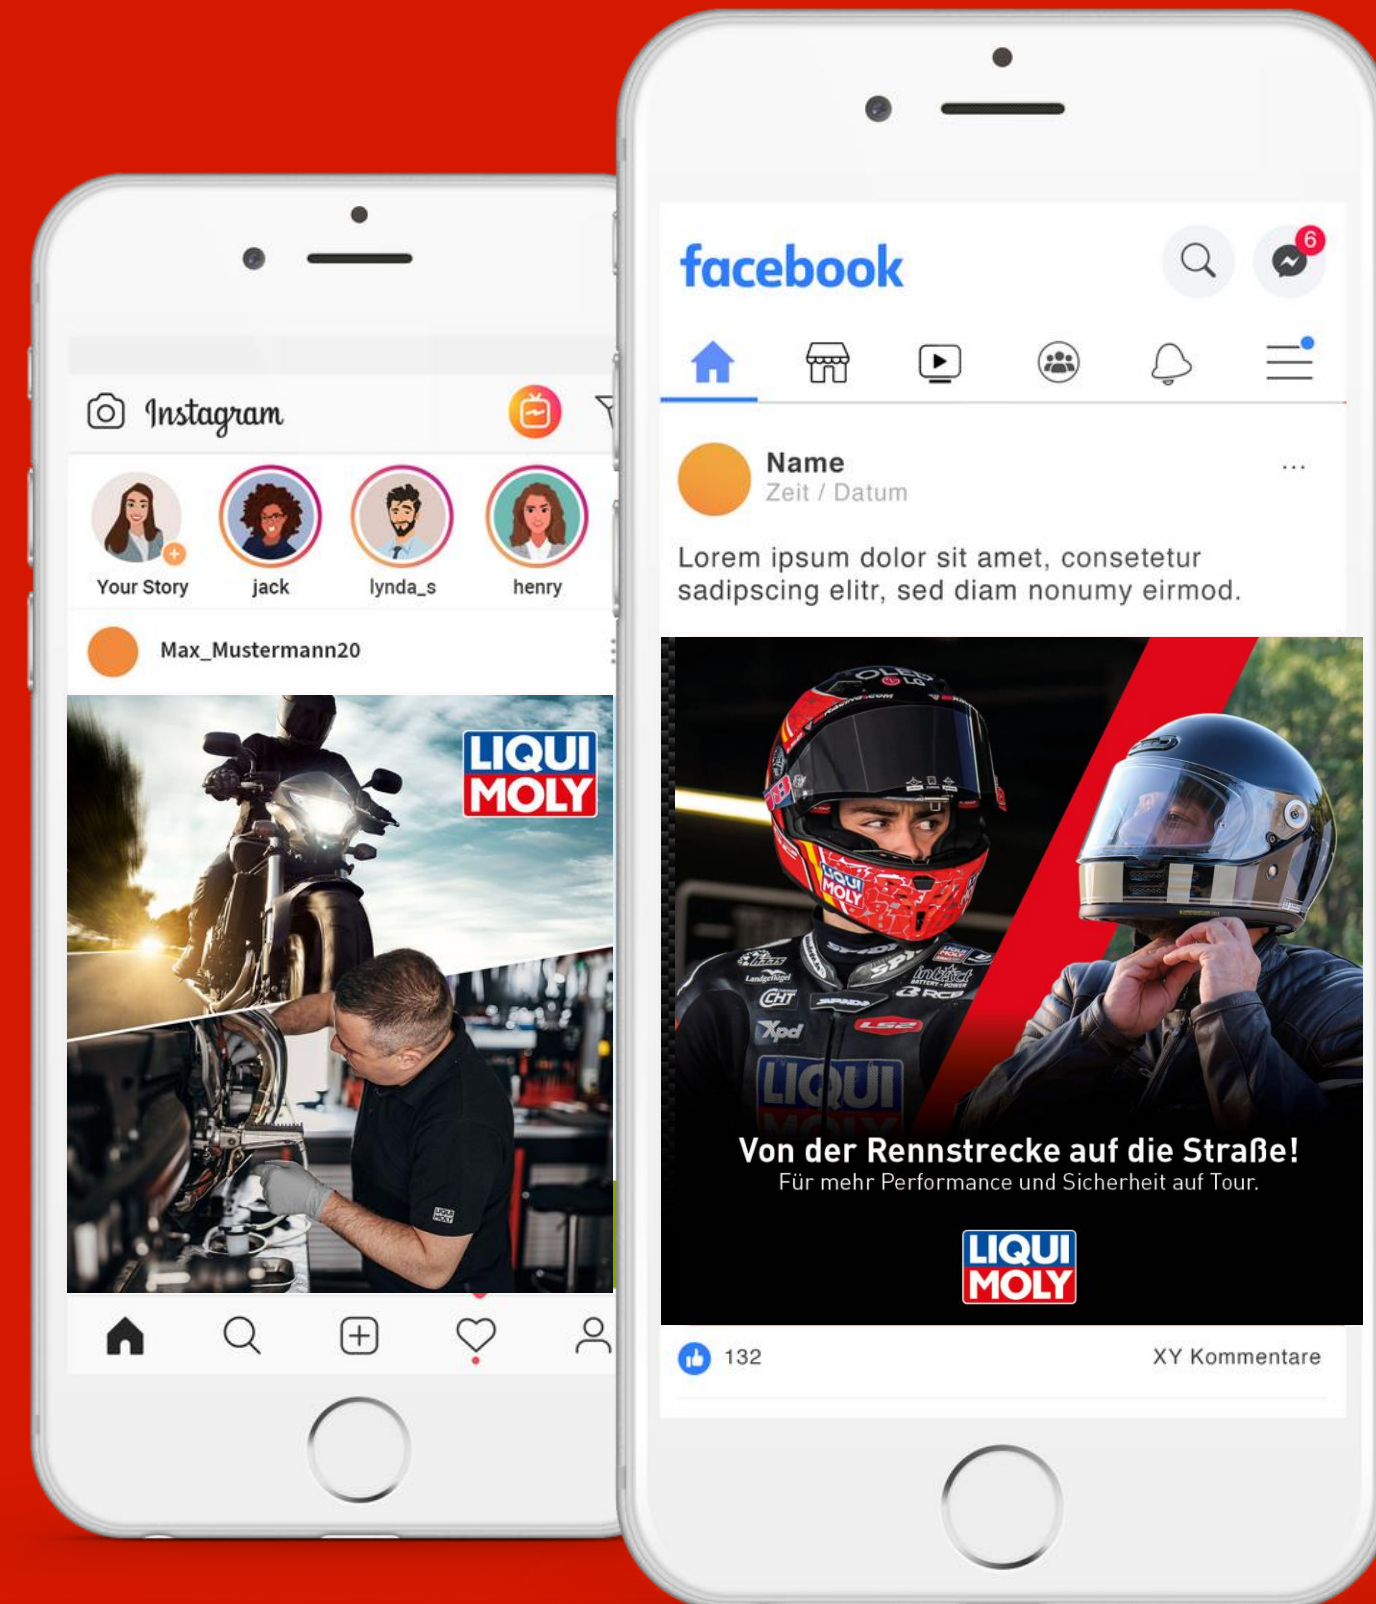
Instagram

Your Story
jack
lynda_s
henry

Max_Mustermann20

LIQUI MOLY

facebook

6

Name
Zeit / Datum

...

Lorem ipsum dolor sit amet, consetetur sadipscing elitr, sed diam nonumy eirmod.

Von der Rennstrecke auf die Straße!
Für mehr Performance und Sicherheit auf Tour.

LIQUI MOLY

132

XY Kommentare